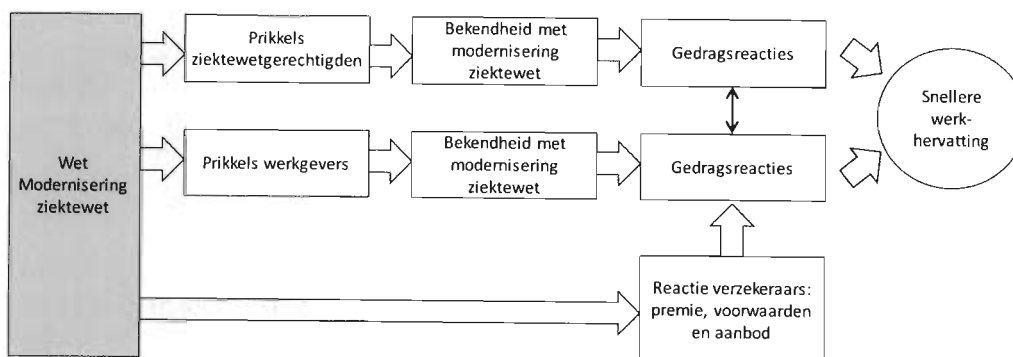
Wet Modernisering ziektewet

Prikkels ziektewetgerechtigden

Bekendheid met modernisering ziektewet

Gedragsreacties

Prikkels werkgevers

Bekendheid met modernisering ziektewet

Gedragsreacties

Snellere werk-hervatting

Reactie verzekeraars: premie, voorwaarden en aanbod